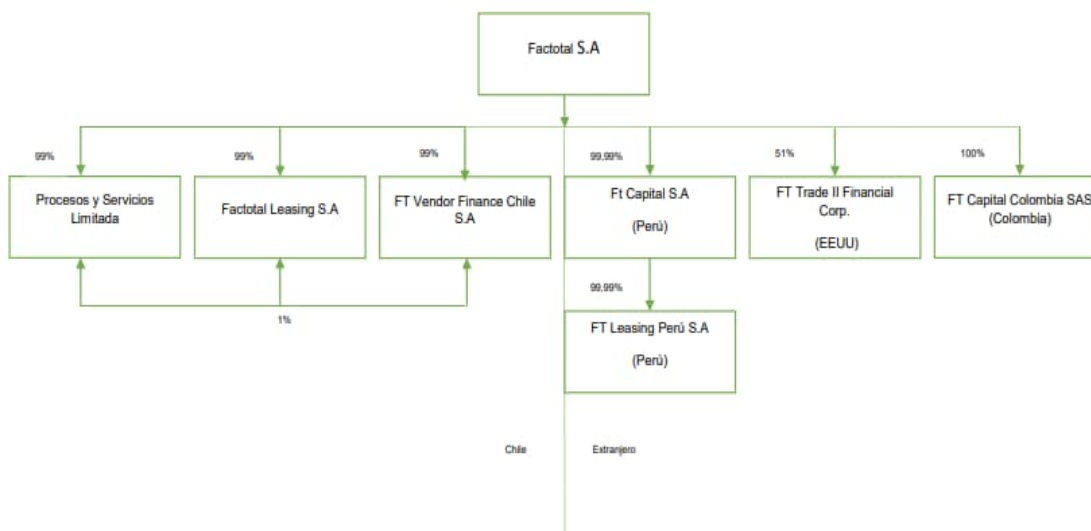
Factotal S.A

99%

Procesos y Servicios Limitada

99%

Factotal Leasing S.A

99%

FT Vendor Finance Chile S.A

1%

99,99%

Ft Capital S.A

(Perú)

99,99%

FT Leasing Perú S.A

(Perú)

51%

FT Trade II Financial Corp.

(EEUU)

100%

FT Capital Colombia SAS

(Colombia)

Chile

Extranjero